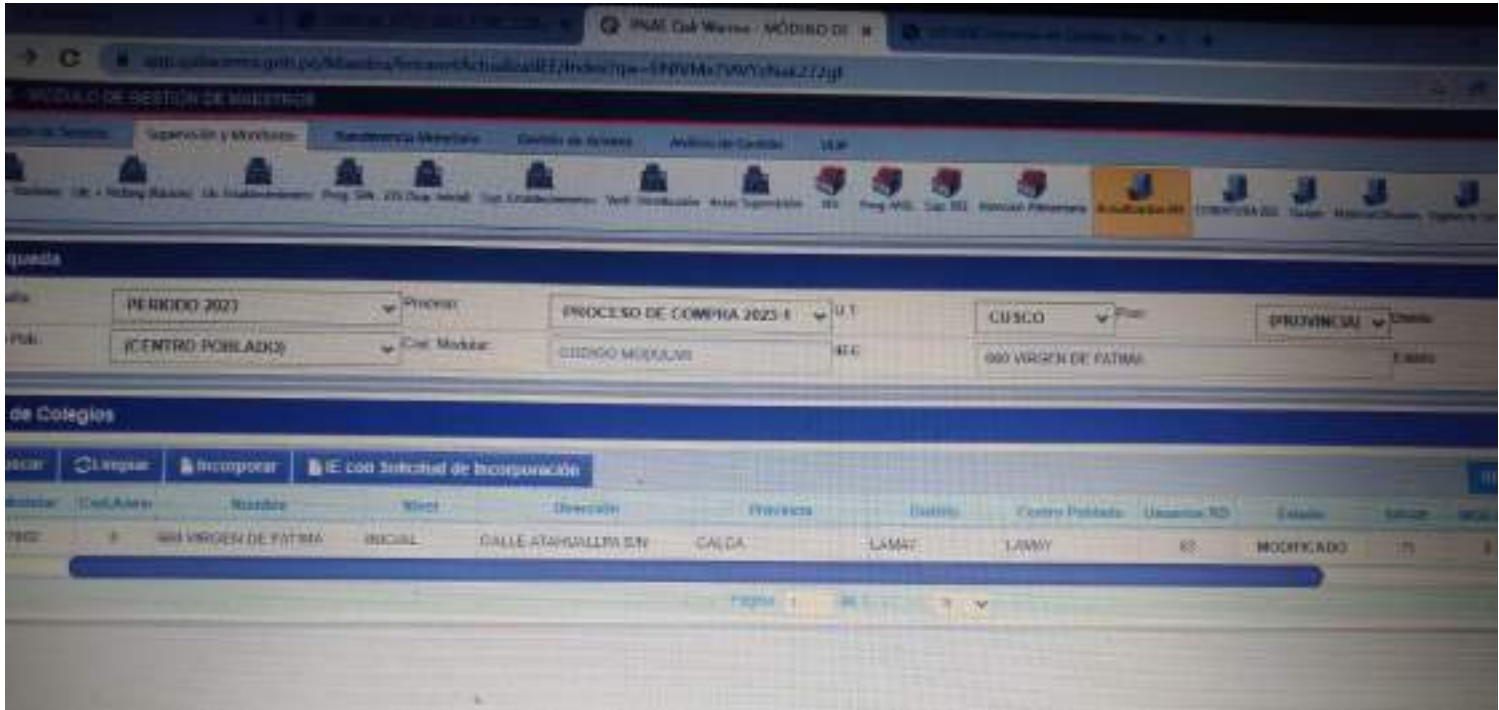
PNAE Qali Warma - MÓDULO DE

MÓDULO DE GESTIÓN DE MAESTROS

Supervisión y Monitoreo

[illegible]queda

PERIODO 2023

Proceso:

PROCESO DE COMPRA 2023-1

U.T

CUSCO

PROVINCIA

(CENTRO POBLADO)

Cod. Modular:

CODIGO MODULAR

I.E.E

880 VIRGEN DE FATIMA

Estado

de Colegios

Limpiar

Incorporar

IE con Solicitud de Incorporación

Nombre

Nivel

Dirección

Provincia

Distrito

Centro Poblado

Usuarios RD

Estado

880 VIRGEN DE FATIMA

INICIAL

CALLE ATAHUALLPA S/N

CALCA

LAMAY

LAMAY

MODIFICADO

Página 1